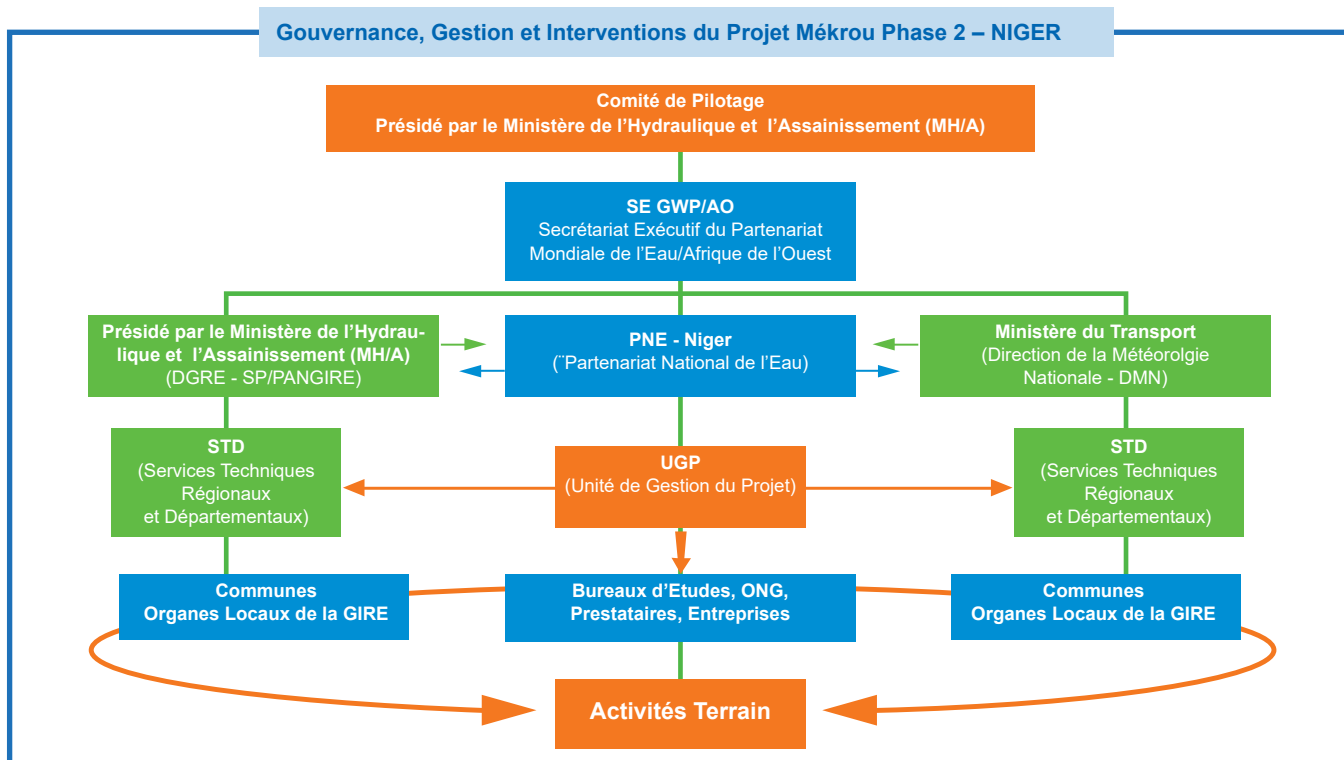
Gouvernance, Gestion et Interventions du Projet Mékrou Phase 2 – NIGER

Comité de Pilotage
Présidé par le Ministère de l'Hydraulique et l'Assainissement (MH/A)

SE GWP/AO
Secrétariat Exécutif du Partenariat Mondiale de l'Eau/Afrique de l'Ouest

Présidé par le Ministère de l'Hydraulique et l'Assainissement (MH/A)
(DGRE - SP/PANGIRE)

PNE - Niger
(¨Partenariat National de l'Eau)

Ministère du Transport
(Direction de la Météorolgie Nationale - DMN)

STD
(Services Techniques Régionaux et Départementaux)

UGP
(Unité de Gestion du Projet)

STD
(Services Techniques Régionaux et Départementaux)

Communes
Organes Locaux de la GIRE

Bureaux d'Etudes, ONG, Prestataires, Entreprises

Communes
Organes Locaux de la GIRE

Activités Terrain